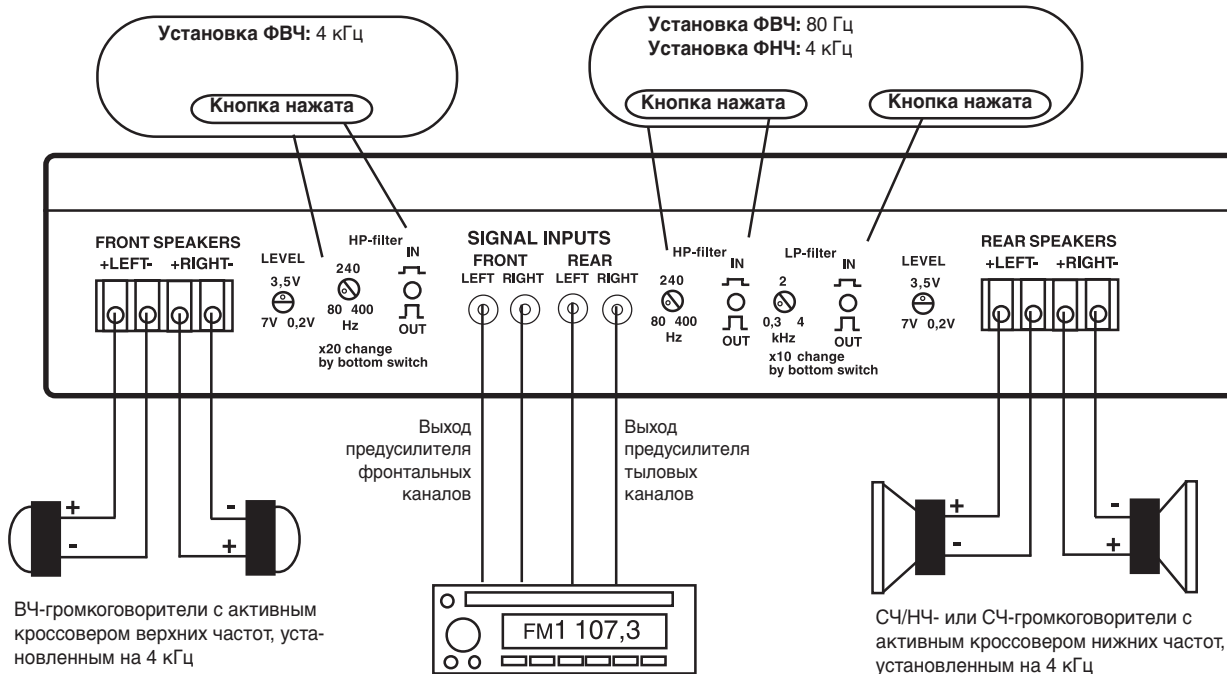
Установка ФВЧ: 4 кГц

Кнопка нажата

Установка ФВЧ: 80 Гц
Установка ФНЧ: 4 кГц

Кнопка нажата

Кнопка нажата

FRONT SPEAKERS
+LEFT- +RIGHT-

LEVEL
3,5V
7V 0,2V

HP-filter
240
80 400
Hz
IN
OUT
x20 change by bottom switch

SIGNAL INPUTS
FRONT
LEFT RIGHT
REAR
LEFT RIGHT

HP-filter
240
80 400
Hz
IN
OUT

LP-filter
2
0,3 4
kHz
IN
OUT
x10 change by bottom switch

LEVEL
3,5V
7V 0,2V

REAR SPEAKERS
+LEFT- +RIGHT-

Выход предусилителя фронтальных каналов

Выход предусилителя тыловых каналов

+
-
-
+

+
-
-
+

FM1 107,3

ВЧ-громкоговорители с активным кроссовером верхних частот, установленным на 4 кГц

СЧ/НЧ- или СЧ-громкоговорители с активным кроссовером нижних частот, установленным на 4 кГц